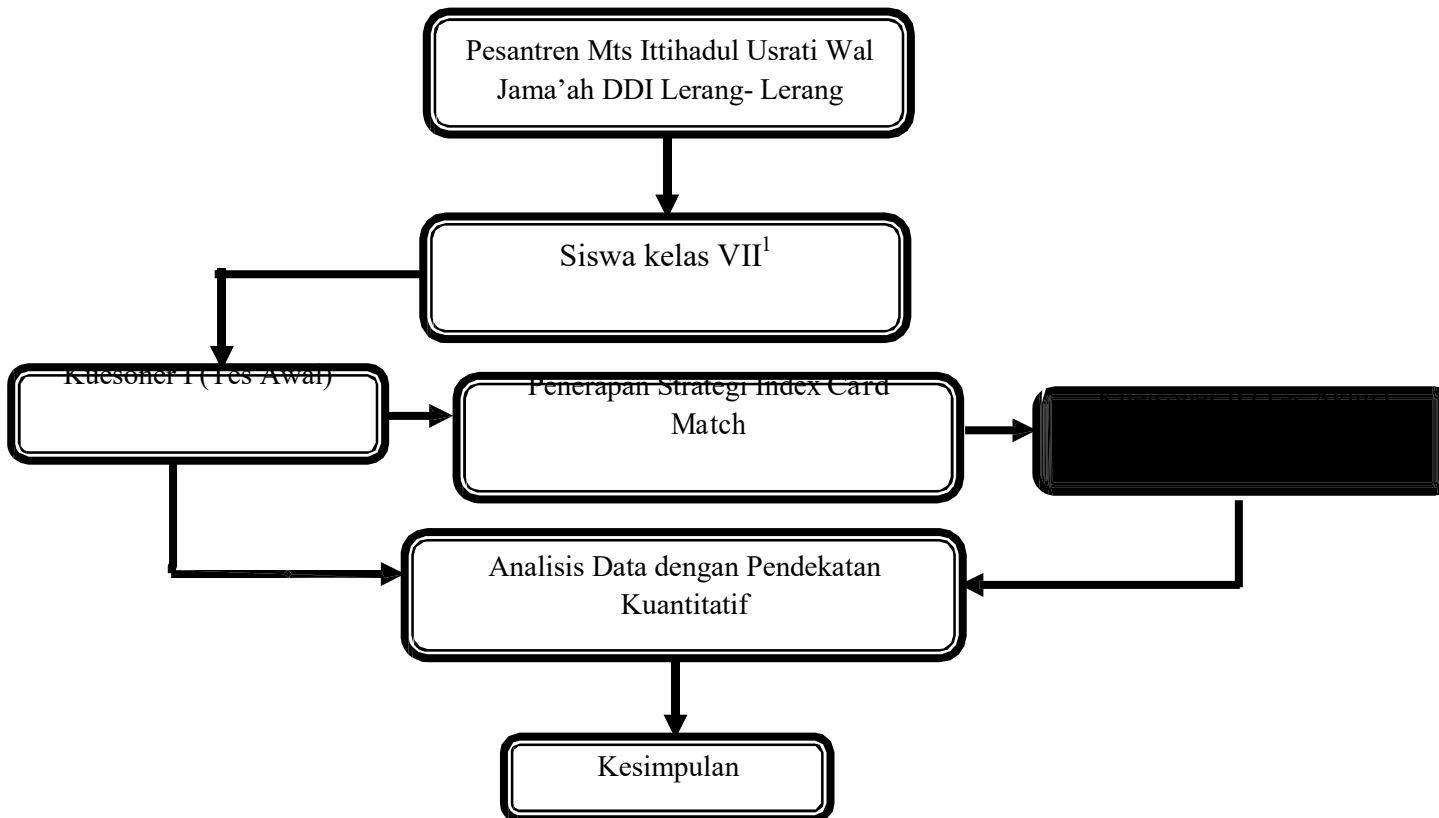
Pesantren Mts Ittihadul Usrati Wal Jama’ah DDI Lerang- Lerang

Siswa kelas VII$^1$

Kuesoner I (Tes Awal)

Penerapan Strategi Index Card Match

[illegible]

Analisis Data dengan Pendekatan Kuantitatif

Kesimpulan